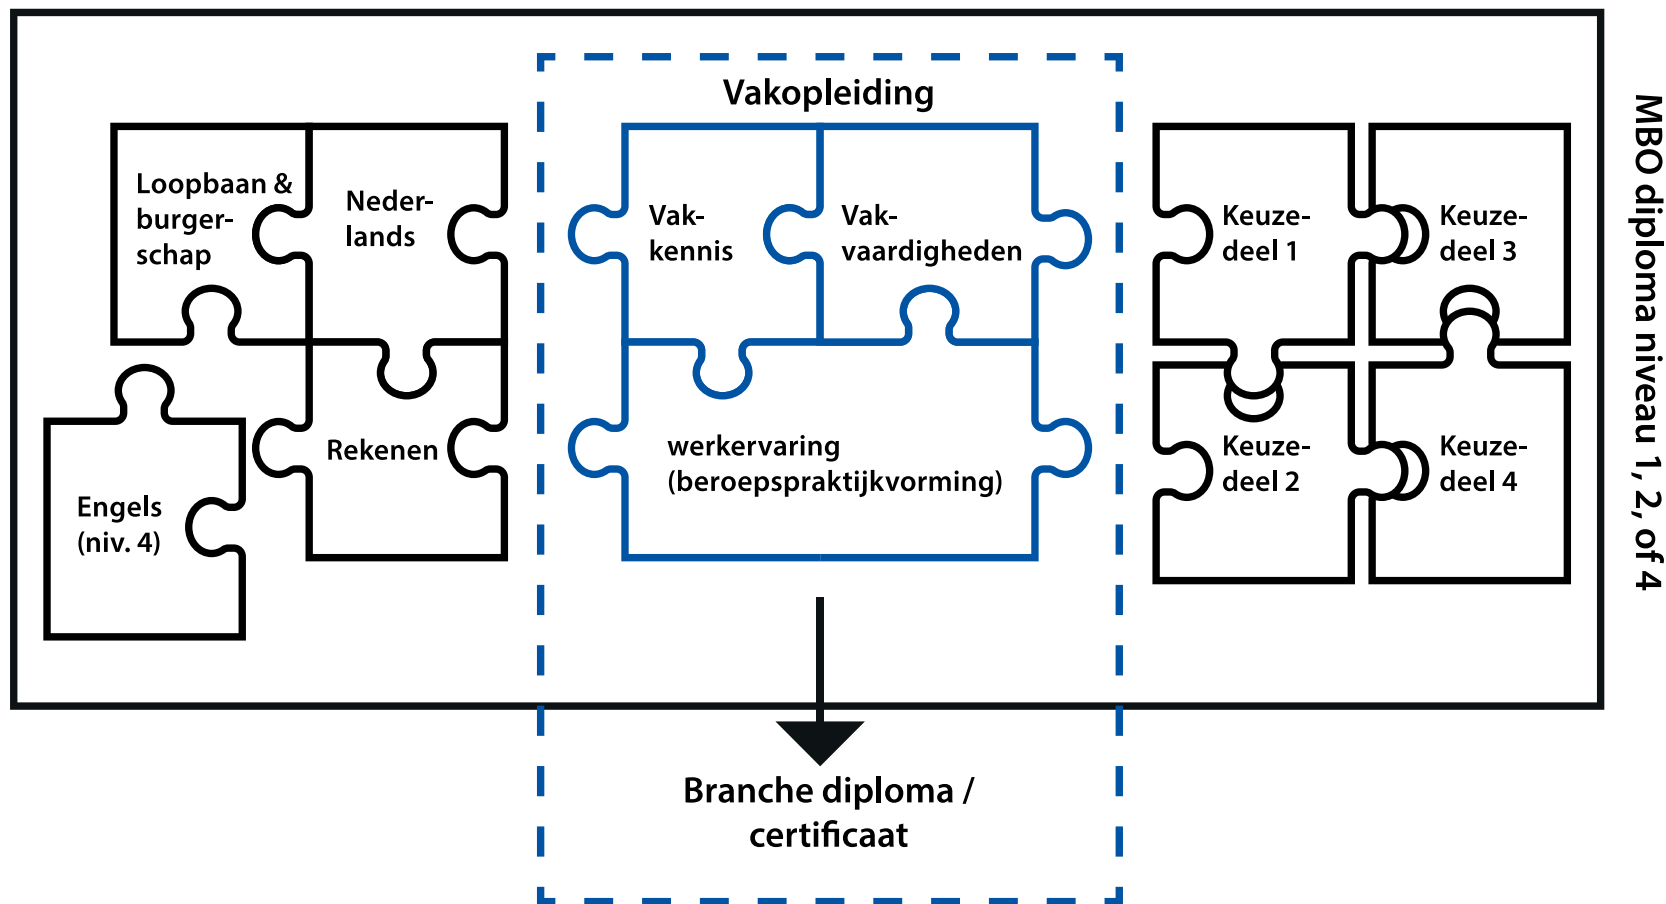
Loopbaan & burgerschap

Nederlands

Rekenen

Engels (niv. 4)

Vakopleiding

Vakkennis

Vakvaardigheden

werkervaring (beroepspraktijkvorming)

Keuzedeel 1

Keuzedeel 3

Keuzedeel 2

Keuzedeel 4

MBO diploma niveau 1, 2, of 4

Branche diploma / certificaat